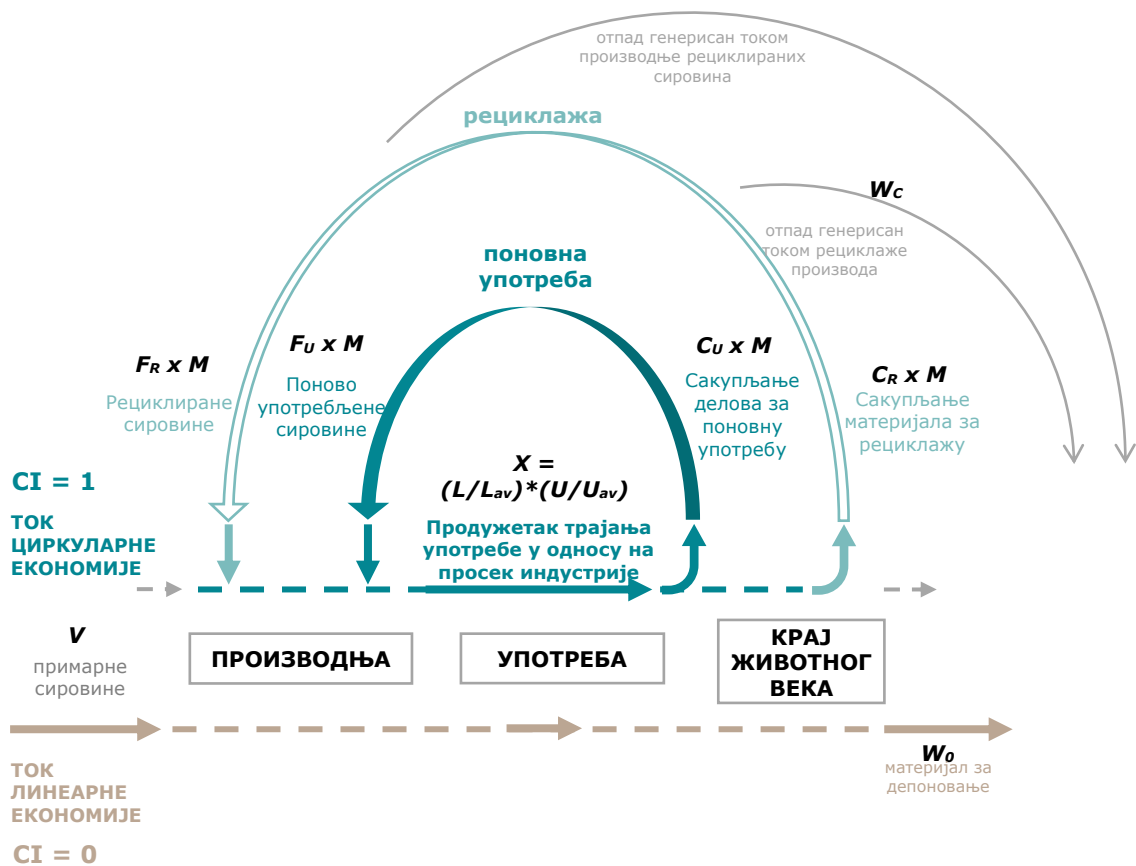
отпад генерисан током производње рециклираних сировина

рециклажа

$W_C$

отпад генерисан током рециклаже производа

поновна употреба

$F_R$ x M

Рециклиране сировине

$F_U$ x M

Поново употребљене сировине

$C_U$ x M

Сакупљање делова за поновну употребу

$C_R$ x M

Сакупљање материјала за рециклажу

X = $(L/L_{av})*(U/U_{av})$

CI = 1

ТОК ЦИРКУЛАРНЕ ЕКОНОМИЈЕ

Продужетак трајања употребе у односу на просек индустрије

V

примарне сировине

ПРОИЗВОДЊА

УПОТРЕБА

КРАЈ ЖИВОТНОГ ВЕКА

$W_0$

материјал за депоновање

ТОК ЛИНЕАРНЕ ЕКОНОМИЈЕ

CI = 0